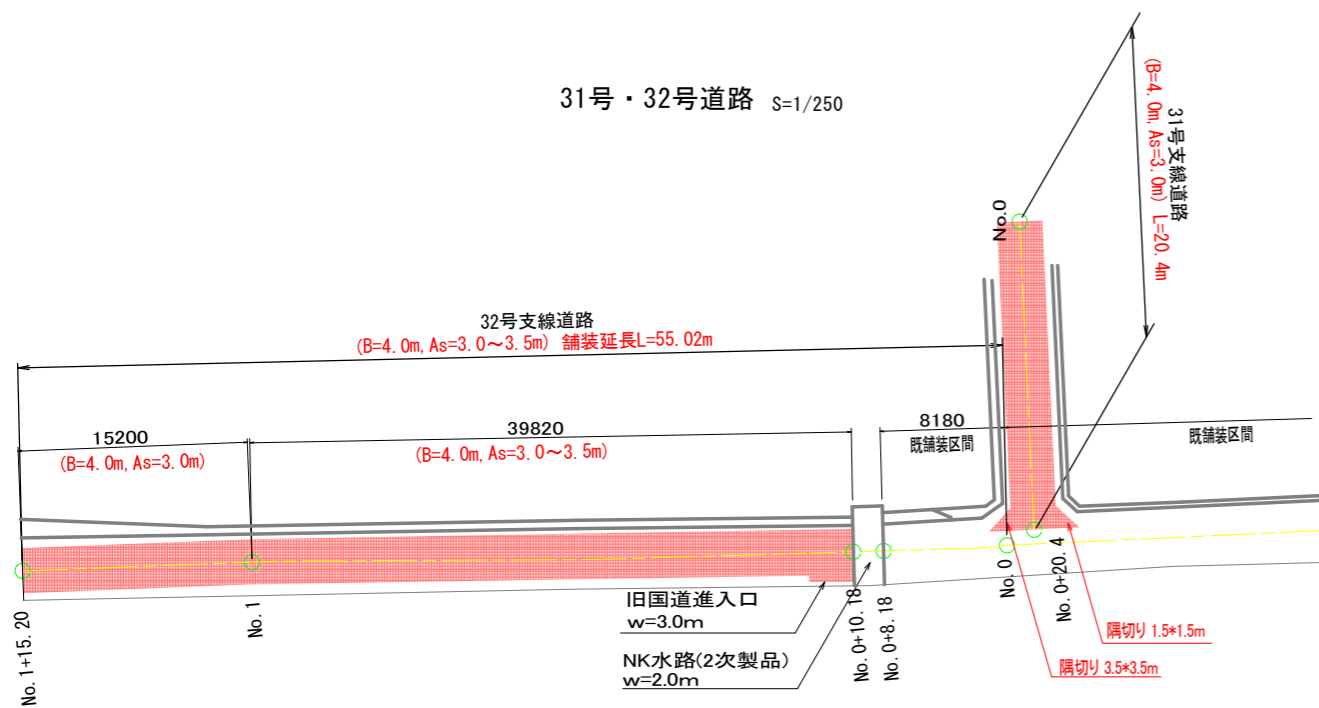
31号・32号道路 S=1/250

31号支線道路
(B=4.0m,As=3.0m) L=20.4m

No.0

32号支線道路
(B=4.0m,As=3.0～3.5m) 舗装延長L=55.02m

15200
(B=4.0m,As=3.0m)

39820
(B=4.0m,As=3.0～3.5m)

8180
既舗装区間

既舗装区間

No.1+15.20

No.1

旧国道進入口
w=3.0m

NK水路(2次製品)
w=2.0m

No.0+10.18

No.0+8.18

No.0

No.0+20.4

隅切り 1.5*1.5m

隅切り 3.5*3.5m